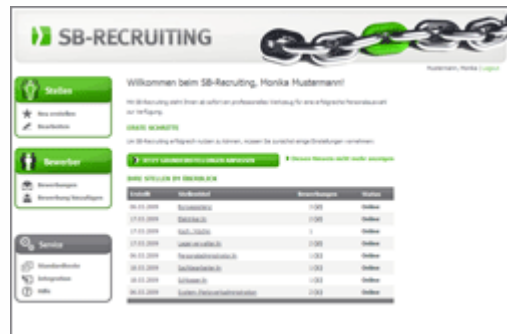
SB-RECRUITING

Mustermann, Monika | Logout

Stellen
Neu erstellen
Bearbeiten

Bewerber
Bewerbungen
Bewerbung hinzufügen

Service
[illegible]
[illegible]
Hilfe

Willkommen beim SB-Recruiting, Monika Mustermann!

Mit SB-Recruiting steht Ihnen ab sofort ein professionelles Werkzeug für eine erfolgreiche Personalauswahl zur Verfügung.

ERSTE SCHRITTE

Um SB-Recruiting erfolgreich nutzen zu können, müssen Sie zunächst einige Einstellungen vornehmen.

JETZT GRUNDEINSTELLUNGEN VORNEHMEN

Diesen Hinweis nicht mehr anzeigen

IHRE STELLEN IM ÜBERBLICK

| Erstellt | Stellentitel | Bewerbungen | Status |
|---|---|---|---|
| 06.03.2009 | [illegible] | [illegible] | Online |
| 17.03.2009 | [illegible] | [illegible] | Online |
| 17.03.2009 | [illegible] | 1 | Online |
| 17.03.2009 | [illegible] | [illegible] | Online |
| 06.03.2009 | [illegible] | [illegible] | Online |
| 06.03.2009 | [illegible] | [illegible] | Online |
| 18.03.2009 | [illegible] | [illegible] | Online |
| 06.03.2009 | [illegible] | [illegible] | Online |